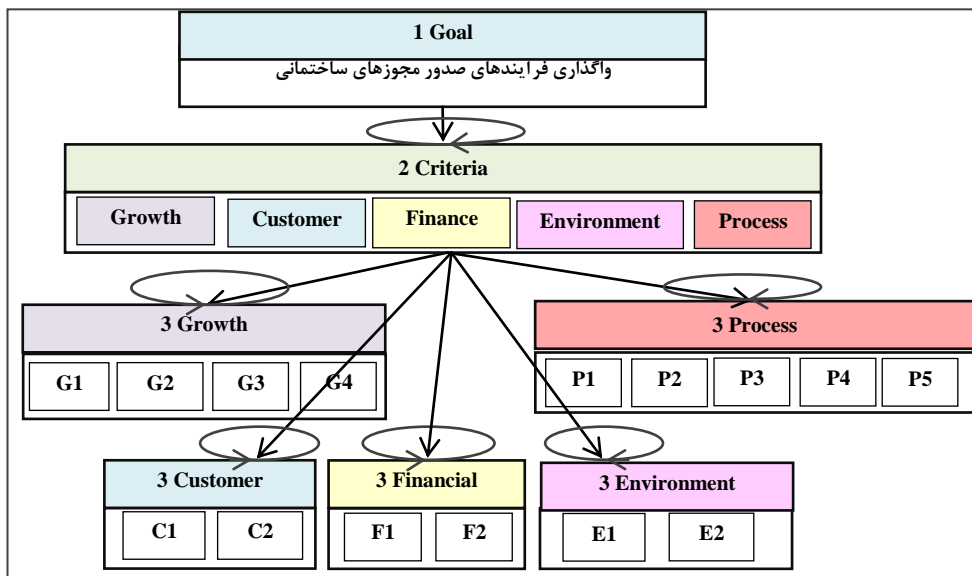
1 Goal
واگذاری فرایندهای صدور مجوزهای ساختمانی

2 Criteria
Growth
Customer
Finance
Environment
Process

3 Growth
G1
G2
G3
G4

3 Process
P1
P2
P3
P4
P5

3 Customer
C1
C2

3 Financial
F1
F2

3 Environment
E1
E2